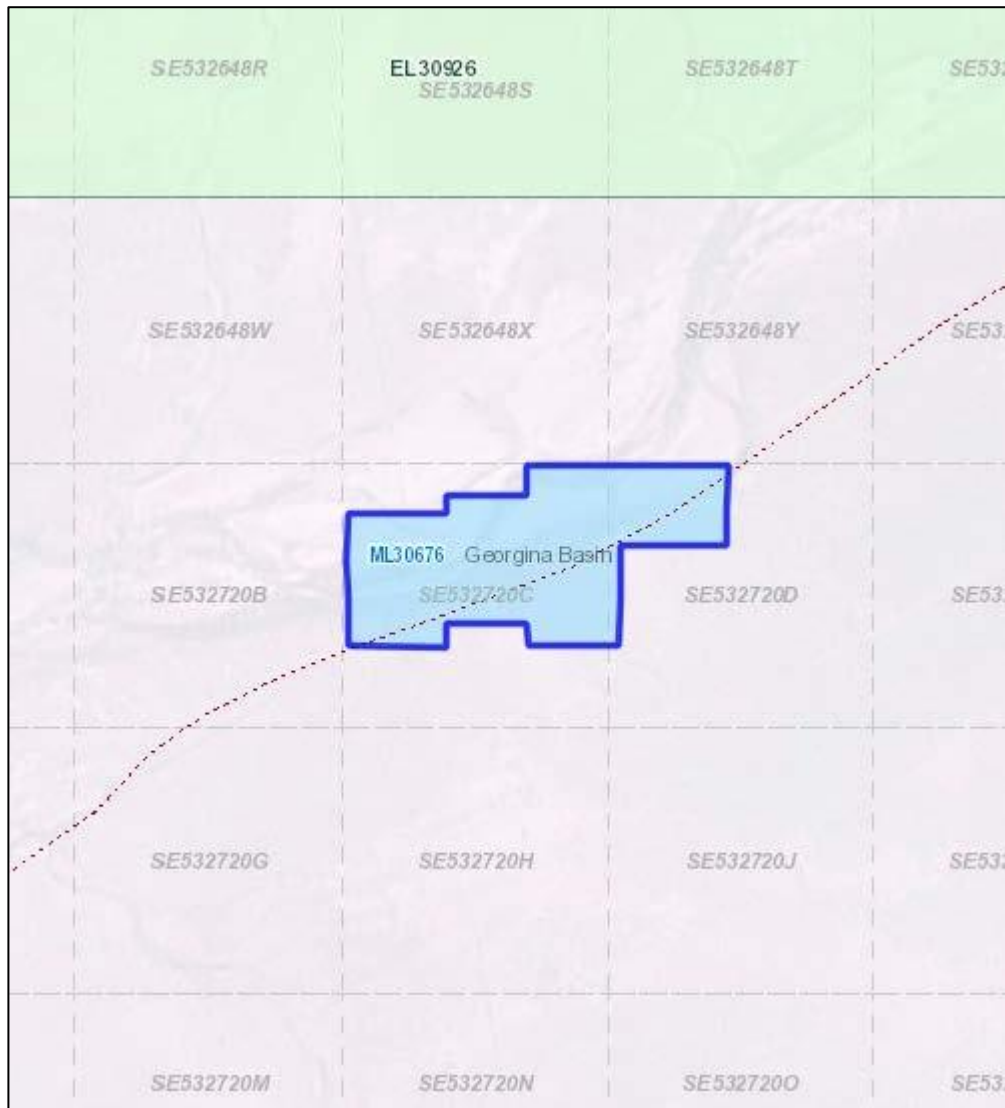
SE532648R
EL30926
SE532648S
SE532648T
SE53

SE532648W
SE532648X
SE532648Y
SE53

ML30676 Georgina Basin
SE532720B
SE532720C
SE532720D
SE53

SE532720G
SE532720H
SE532720J
SE53

SE532720M
SE532720N
SE532720O
SE53